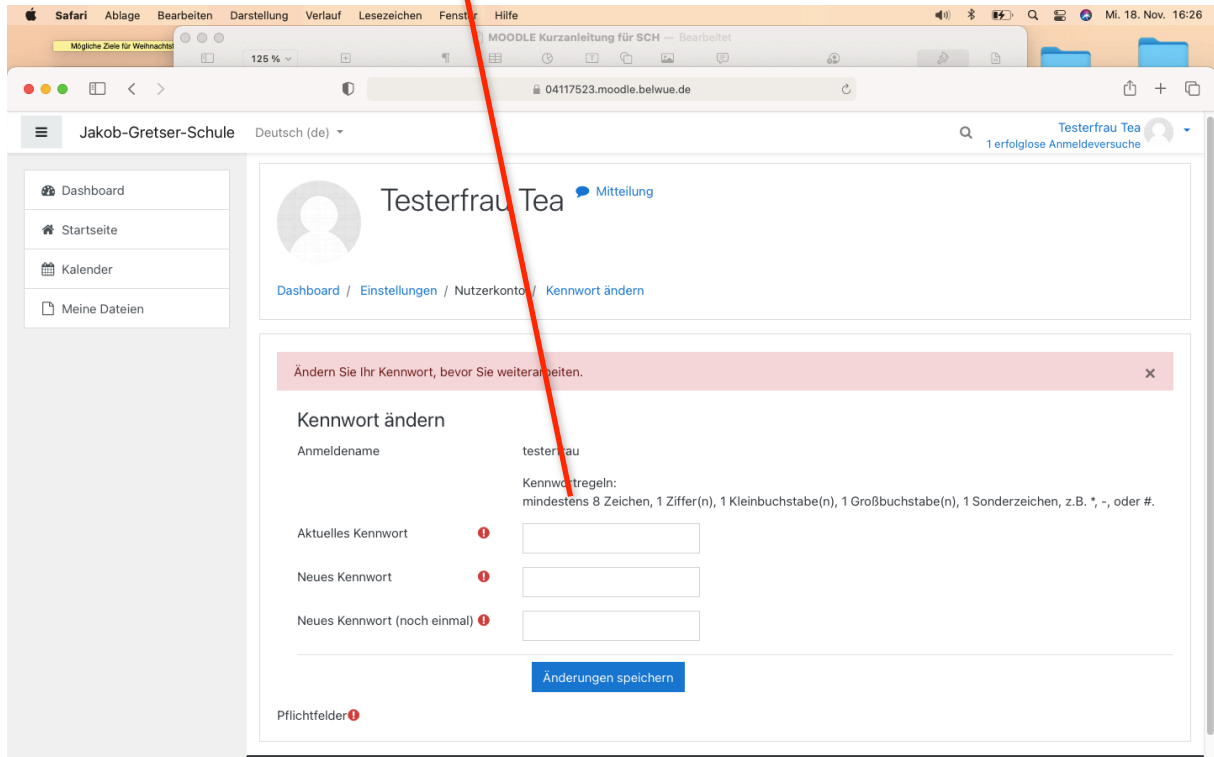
Safari Ablage Bearbeiten Darstellung Verlauf Lesezeichen Fenster Hilfe Mi. 18. Nov. 16:26

Mögliche Ziele für Weihnachts

MOODLE Kurzanleitung für SCH — Bearbeitet

125 %

04117523.moodle.belwue.de

Jakob-Gretser-Schule Deutsch (de)

Testerfrau Tea
1 erfolglose Anmeldeversuche

Dashboard

Startseite

Kalender

Meine Dateien

Testerfrau Tea Mitteilung

Dashboard / Einstellungen / Nutzerkonto / Kennwort ändern

Ändern Sie Ihr Kennwort, bevor Sie weiterarbeiten. ×

Kennwort ändern

Anmeldename testerfrau

Kennwortregeln:
mindestens 8 Zeichen, 1 Ziffer(n), 1 Kleinbuchstabe(n), 1 Großbuchstabe(n), 1 Sonderzeichen, z.B. *, -, oder #.

Aktuelles Kennwort

Neues Kennwort

Neues Kennwort (noch einmal)

Änderungen speichern

Pflichtfelder